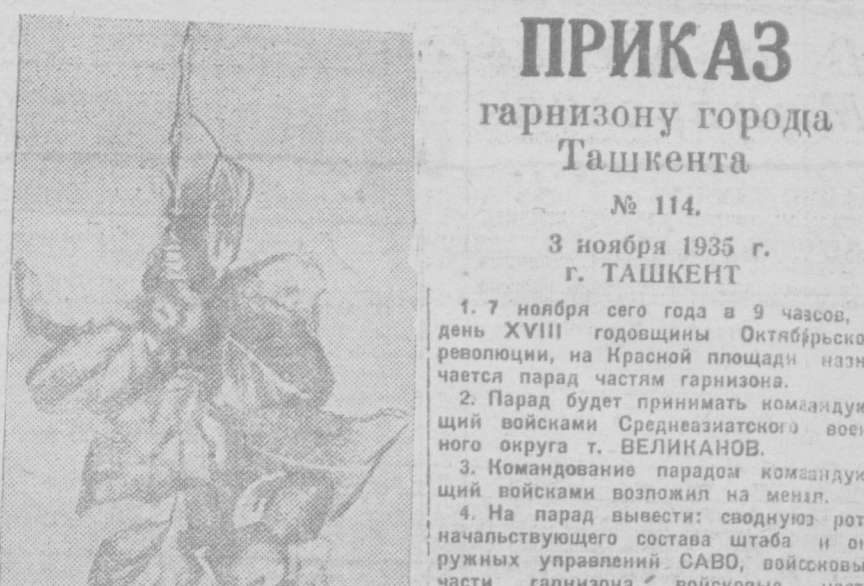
ПРИКАЗ
гарнизону города Ташкента

№ 114.

3 ноября 1935 г.
г. ТАШКЕНТ

1. 7 ноября сего года в 9 часов, день XVIII годовщины Октябрьско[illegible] революции, на Красной площади назн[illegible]чается парад частям гарнизона.

2. Парад будет принимать командую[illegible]щий войсками Среднеазиатского вое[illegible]ного округа т. ВЕЛИКАНОВ.

3. Командование парадом командую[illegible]щий войсками возложил на меня.

4. На парад вывести: сводную рот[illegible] начальствующего состава штаба и о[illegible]ружных управлений САВО, войсковы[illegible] части гарнизона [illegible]